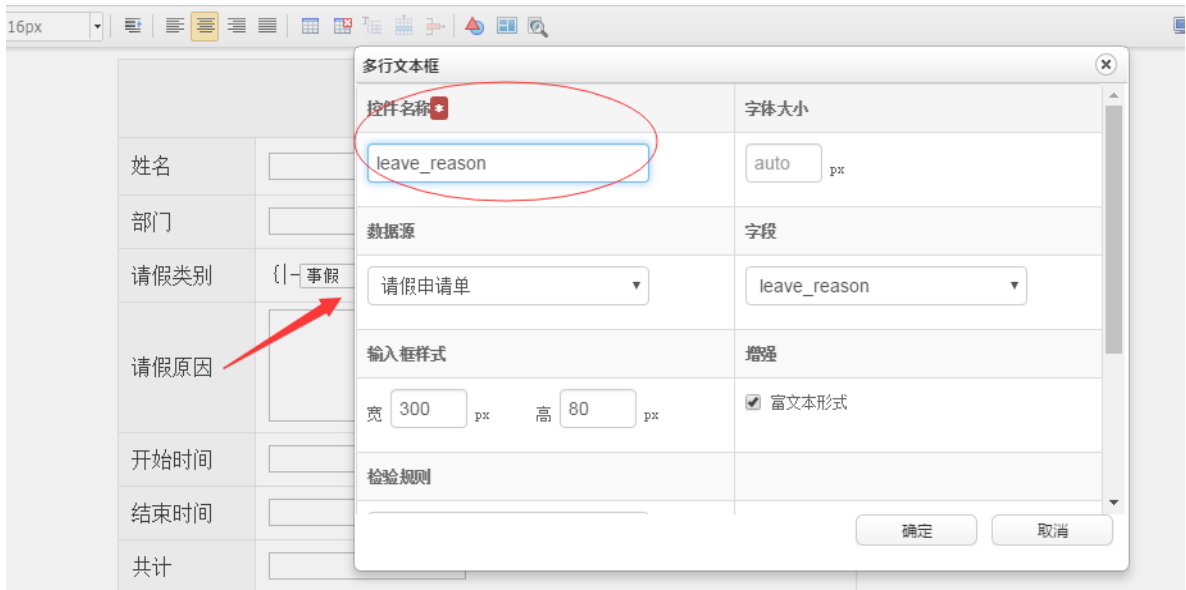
16px

姓名
部门
请假类别 {|-事假
请假原因
开始时间
结束时间
共计

多行文本框

| 控件名称* | 字体大小 |
|---|---|
| leave_reason | auto px |
| 数据源 | 字段 |
| 请假申请单 | leave_reason |
| 输入框样式 | 增强 |
| 宽 300 px 高 80 px | 富文本形式 |
| 检验规则 | |

确定 取消